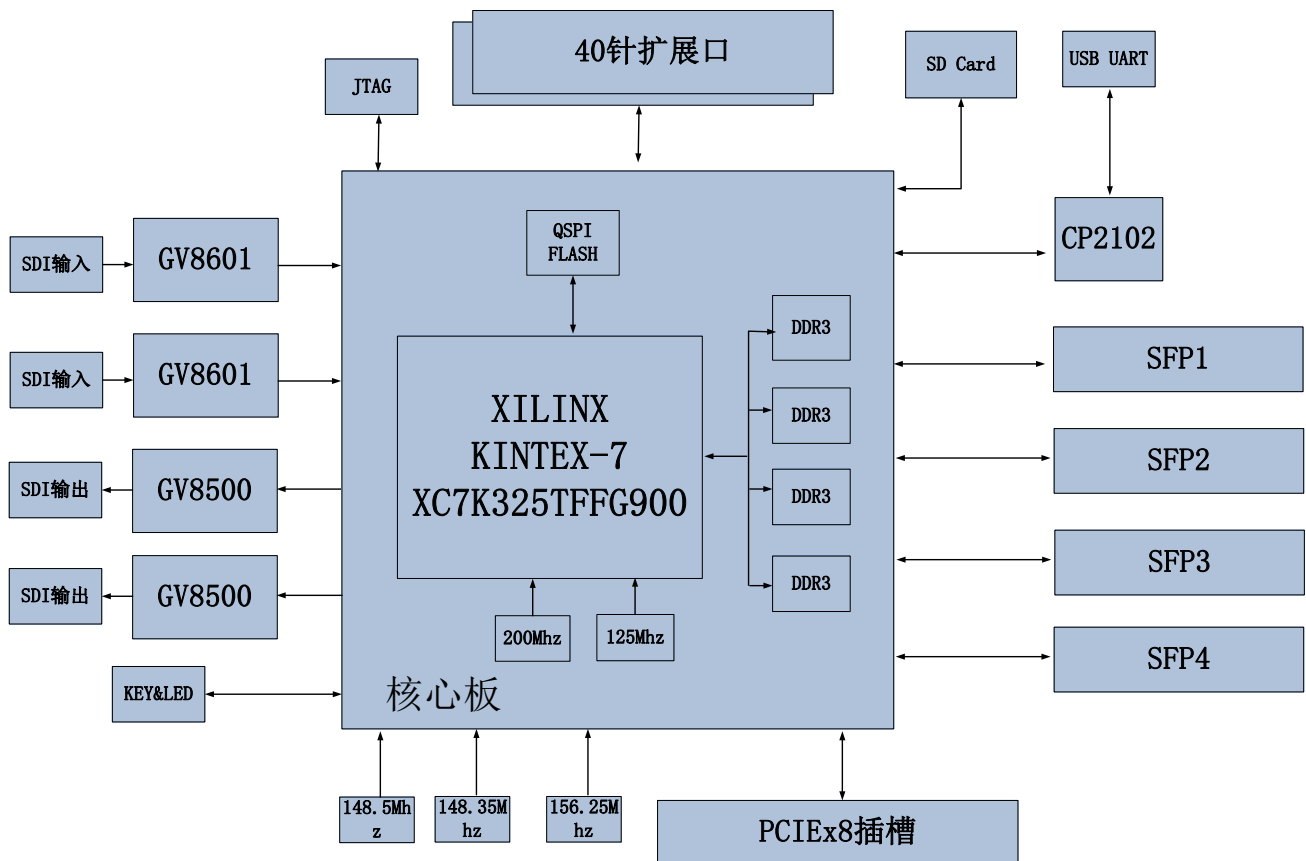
40针扩展口

JTAG

SD Card

USB UART

QSPI FLASH

CP2102

SDI输入

GV8601

SDI输入

GV8601

SDI输出

GV8500

SDI输出

GV8500

XILINX
KINTEX-7
XC7K325TFFG900

DDR3

DDR3

DDR3

DDR3

SFP1

SFP2

SFP3

SFP4

200Mhz

125Mhz

KEY&LED

核心板

148.5Mhz

148.35Mhz

156.25Mhz

PCIEx8插槽